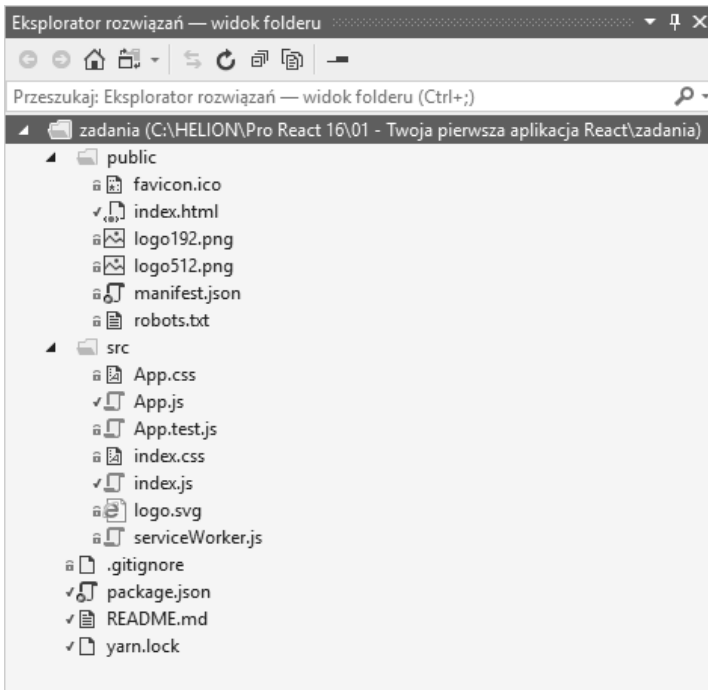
Eksplorator rozwiązań — widok folderu

Przeszukaj: Eksplorator rozwiązań — widok folderu (Ctrl+;)

zadania (C:\HELION\Pro React 16\01 - Twoja pierwsza aplikacja React\zadania)
public
favicon.ico
index.html
logo192.png
logo512.png
manifest.json
robots.txt
src
App.css
App.js
App.test.js
index.css
index.js
logo.svg
serviceWorker.js
.gitignore
package.json
README.md
yarn.lock